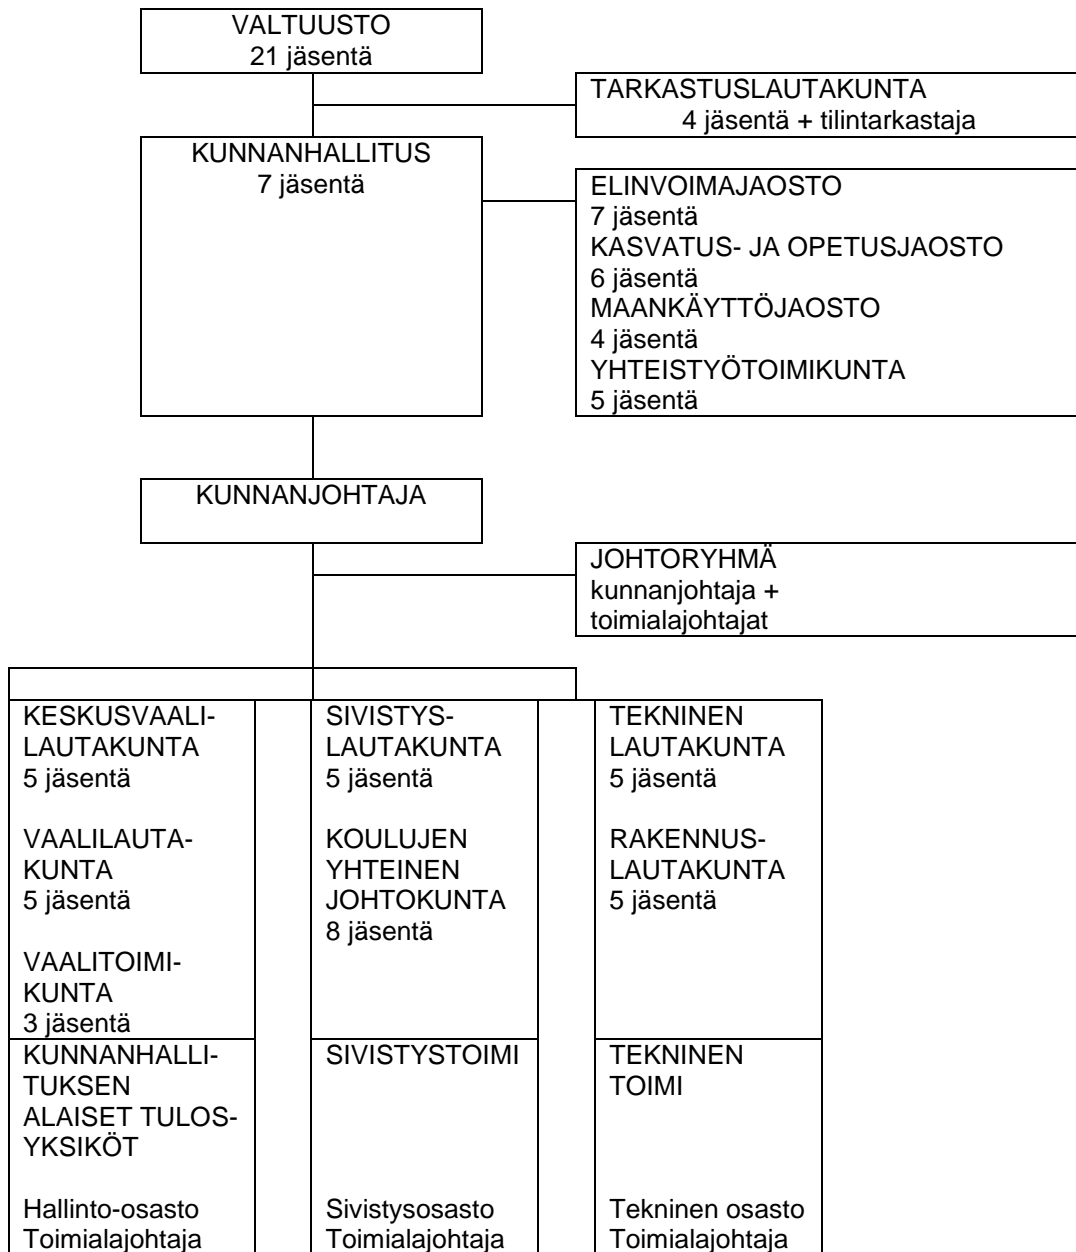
VALTUUSTO
21 jäsentä

TARKASTUSLAUTAKUNTA
4 jäsentä + tilintarkastaja

KUNNANHALLITUS
7 jäsentä

ELINVOIMAJAOSTO
7 jäsentä
KASVATUS- JA OPETUSJAOSTO
6 jäsentä
MAANKÄYTTÖJAOSTO
4 jäsentä
YHTEISTYÖTOIMIKUNTA
5 jäsentä

KUNNANJOHTAJA

JOHTORYHMÄ
kunnanjohtaja +
toimialajohtajat

KESKUSVAALILAUTAKUNTA
5 jäsentä

VAALILAUTAKUNTA
5 jäsentä

VAALITOIMIKUNTA
3 jäsentä

KUNNANHALLITUKSEN ALAISET TULOSYKSIKÖT

Hallinto-osasto
Toimialajohtaja

SIVISTYSLAUTAKUNTA
5 jäsentä

KOULUJEN YHTEINEN JOHTOKUNTA
8 jäsentä

SIVISTYSTOIMI

Sivistysosasto
Toimialajohtaja

TEKNINEN LAUTAKUNTA
5 jäsentä

RAKENNUSLAUTAKUNTA
5 jäsentä

TEKNINEN TOIMI

Tekninen osasto
Toimialajohtaja